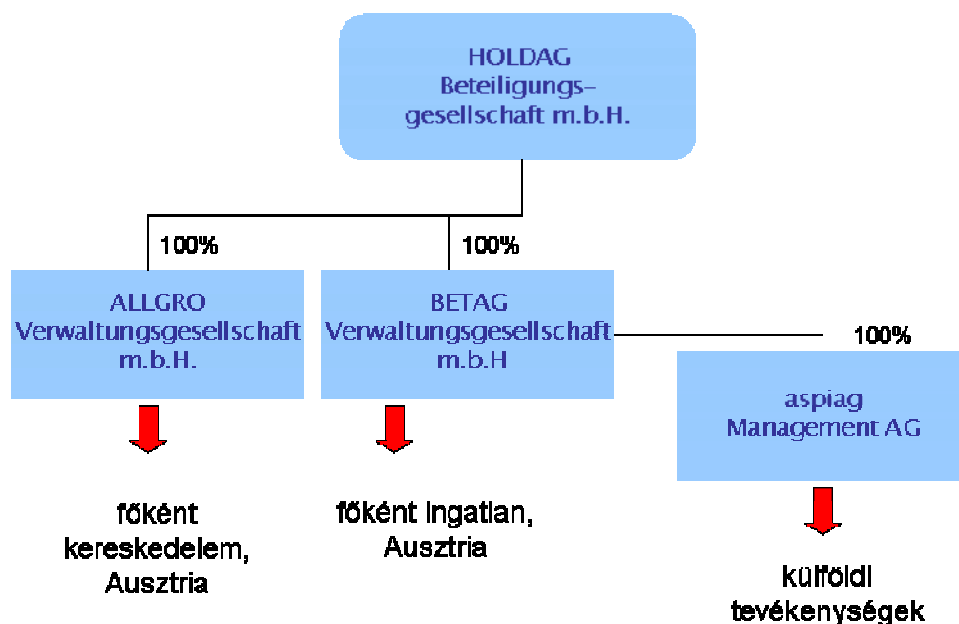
HOLDAG
Beteiligungs-
gesellschaft m.b.H.

100%

100%

ALLGRO
Verwaltungsgesellschaft
m.b.H.

BETAG
Verwaltungsgesellschaft
m.b.H

100%

aspiag
Management AG

főként
kereskedelem,
Ausztria

főként ingatlan,
Ausztria

külföldi
tevékenységek